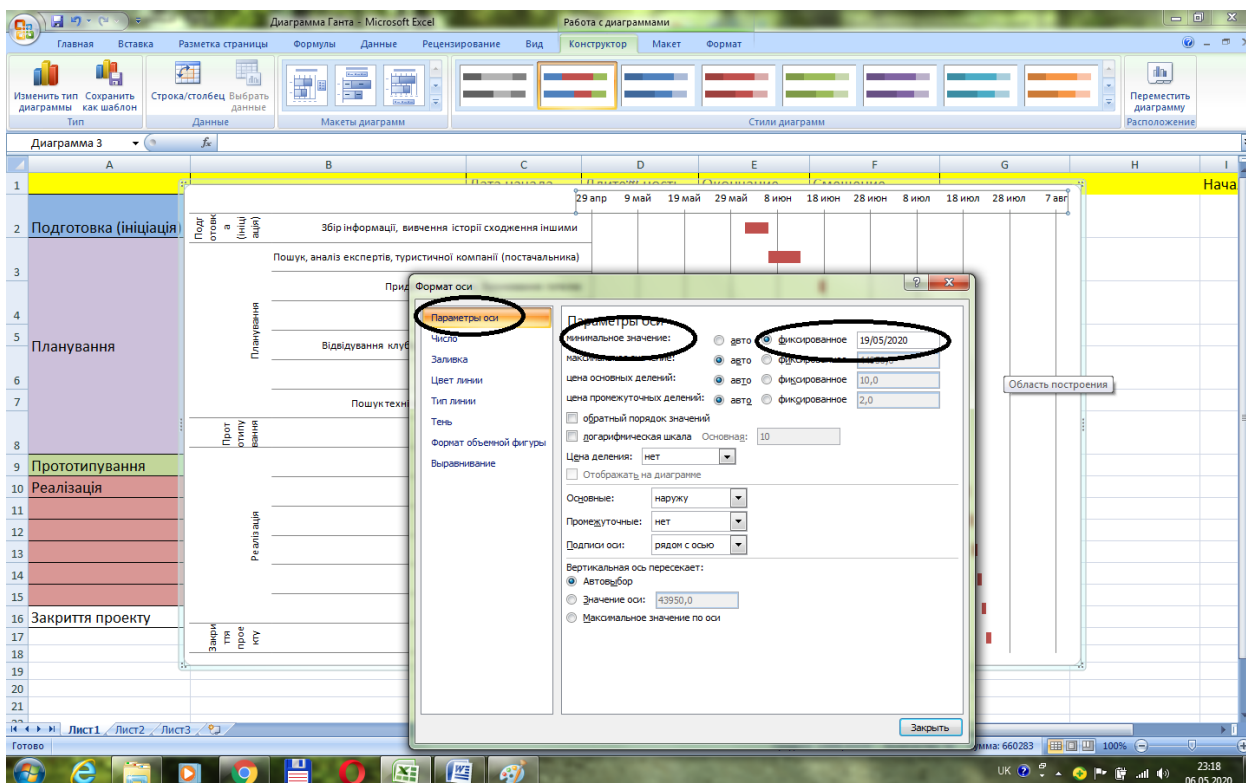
Диаграмма Ганта - Microsoft Excel
Работа с диаграммами

Главная Вставка Разметка страницы Формулы Данные Рецензирование Вид Конструктор Макет Формат

Изменить тип диаграммы
Сохранить как шаблон
Тип
Строка/столбец
Выбрать данные
Данные
Макеты диаграмм
Стили диаграмм
Переместить диаграмму
Расположение

Диаграмма 3
$f_x$

A B C D E F G H I

1 Дата начала Длительность Окончание Смещение Нача
2 Подготовка (ініціація)
3
4
5 Планування
6
7
8
9 Прототипування
10 Реалізація
11
12
13
14
15
16 Закриття проекту
17
18
19
20
21

29 апр 9 май 19 май 29 май 8 июн 18 июн 28 июн 8 июл 18 июл 28 июл 7 авг

Подготовка (ініціація)
Збір інформації, вивчення історії сходження іншими
Пошук, аналіз експертів, туристичної компанії (постачальника)
Прид
Планування
Відвідування клуб
Пошук техні
Прототипування
Реалізація
Закриття проекту

Область построения

Формат оси
Параметры оси
Число
Заливка
Цвет линии
Тип линии
Тень
Формат объемной фигуры
Выравнивание

Параметры оси
минимальное значение: авто фиксированное 19/05/2020
максимальное значение: авто фиксированное
цена основных делений: авто фиксированное 10,0
цена промежуточных делений: авто фиксированное 2,0
обратный порядок значений
логарифмическая шкала Основная: 10
Цена деления: нет
Отображать на диаграмме
Основные: наружу
Промежуточные: нет
Подписи оси: рядом с осью
Вертикальная ось пересекает:
Автовыбор
Значение оси: 43950,0
Максимальное значение по оси
Закрыть

Лист1 Лист2 Лист3
Готово
Сумма: 660283
100%
UK
23:18
06.05.2020